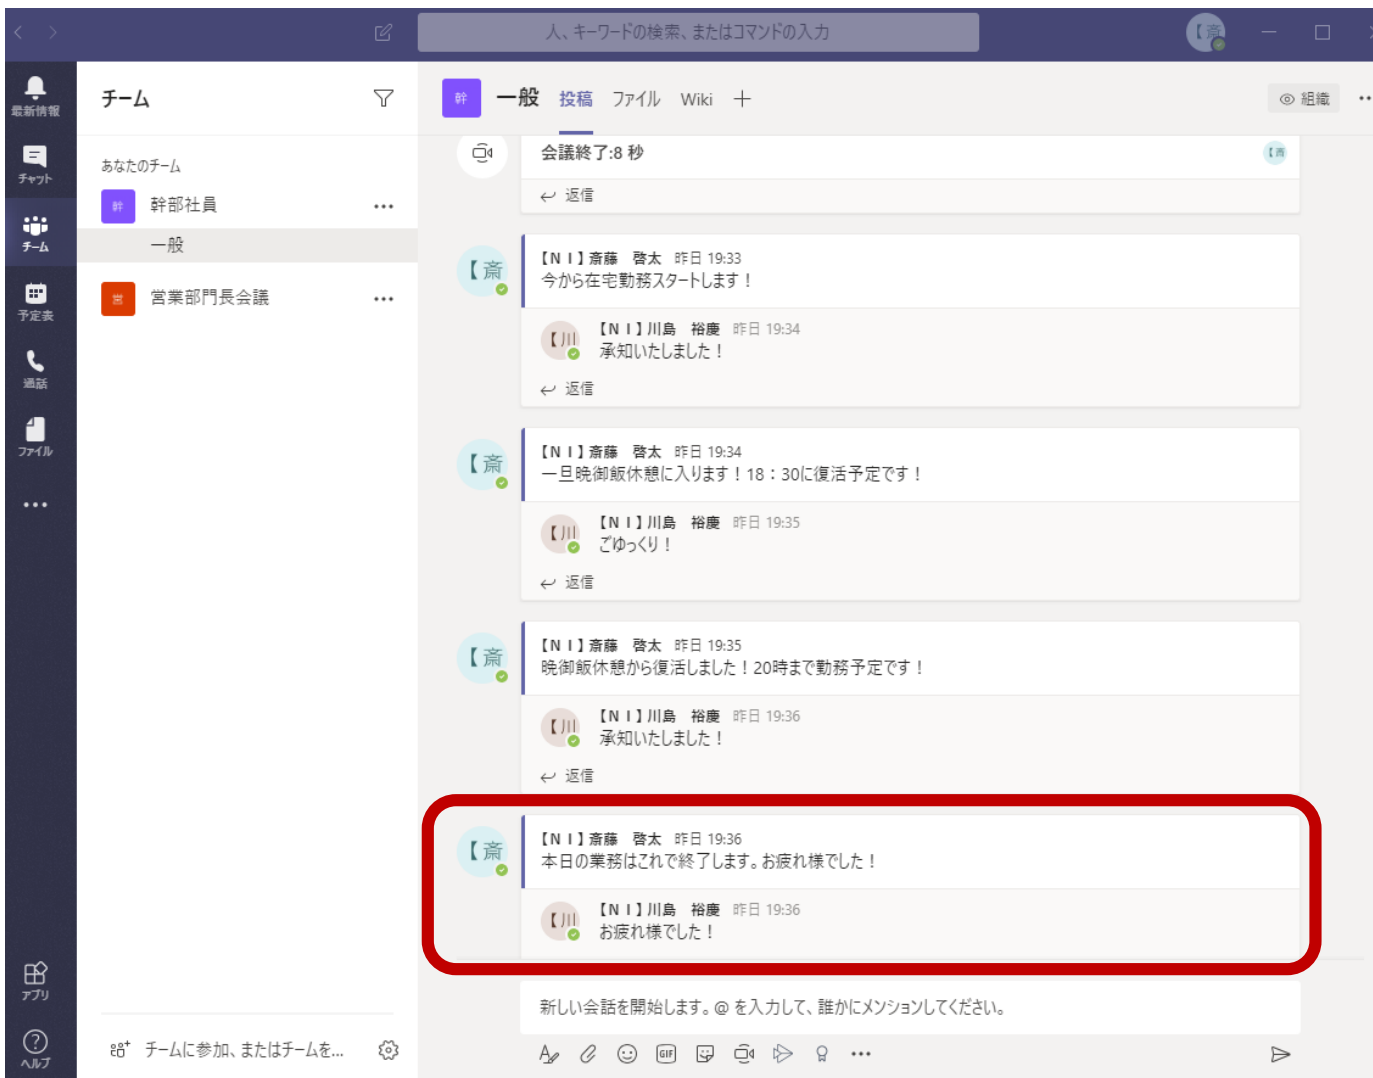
人、キーワードの検索、またはコマンドの入力

最新情報
チャット
チーム
予定表
通話
ファイル
•••
アプリ
ヘルプ

チーム
あなたのチーム
幹
幹部社員 •••
一般
営
営業部門長会議 •••
チームに参加、またはチームを...

幹
一般 投稿 ファイル Wiki +
組織

会議終了:8 秒
返信

【斎
【ＮＩ】斎藤 啓太 昨日 19:33
今から在宅勤務スタートします！
【川
【ＮＩ】川島 裕慶 昨日 19:34
承知いたしました！
返信

【斎
【ＮＩ】斎藤 啓太 昨日 19:34
一旦晩御飯休憩に入ります！18：30に復活予定です！
【川
【ＮＩ】川島 裕慶 昨日 19:35
ごゆっくり！
返信

【斎
【ＮＩ】斎藤 啓太 昨日 19:35
晩御飯休憩から復活しました！20時まで勤務予定です！
【川
【ＮＩ】川島 裕慶 昨日 19:36
承知いたしました！
返信

【斎
【ＮＩ】斎藤 啓太 昨日 19:36
本日の業務はこれで終了します。お疲れ様でした！
【川
【ＮＩ】川島 裕慶 昨日 19:36
お疲れ様でした！

新しい会話を開始します。@ を入力して、誰かにメンションしてください。